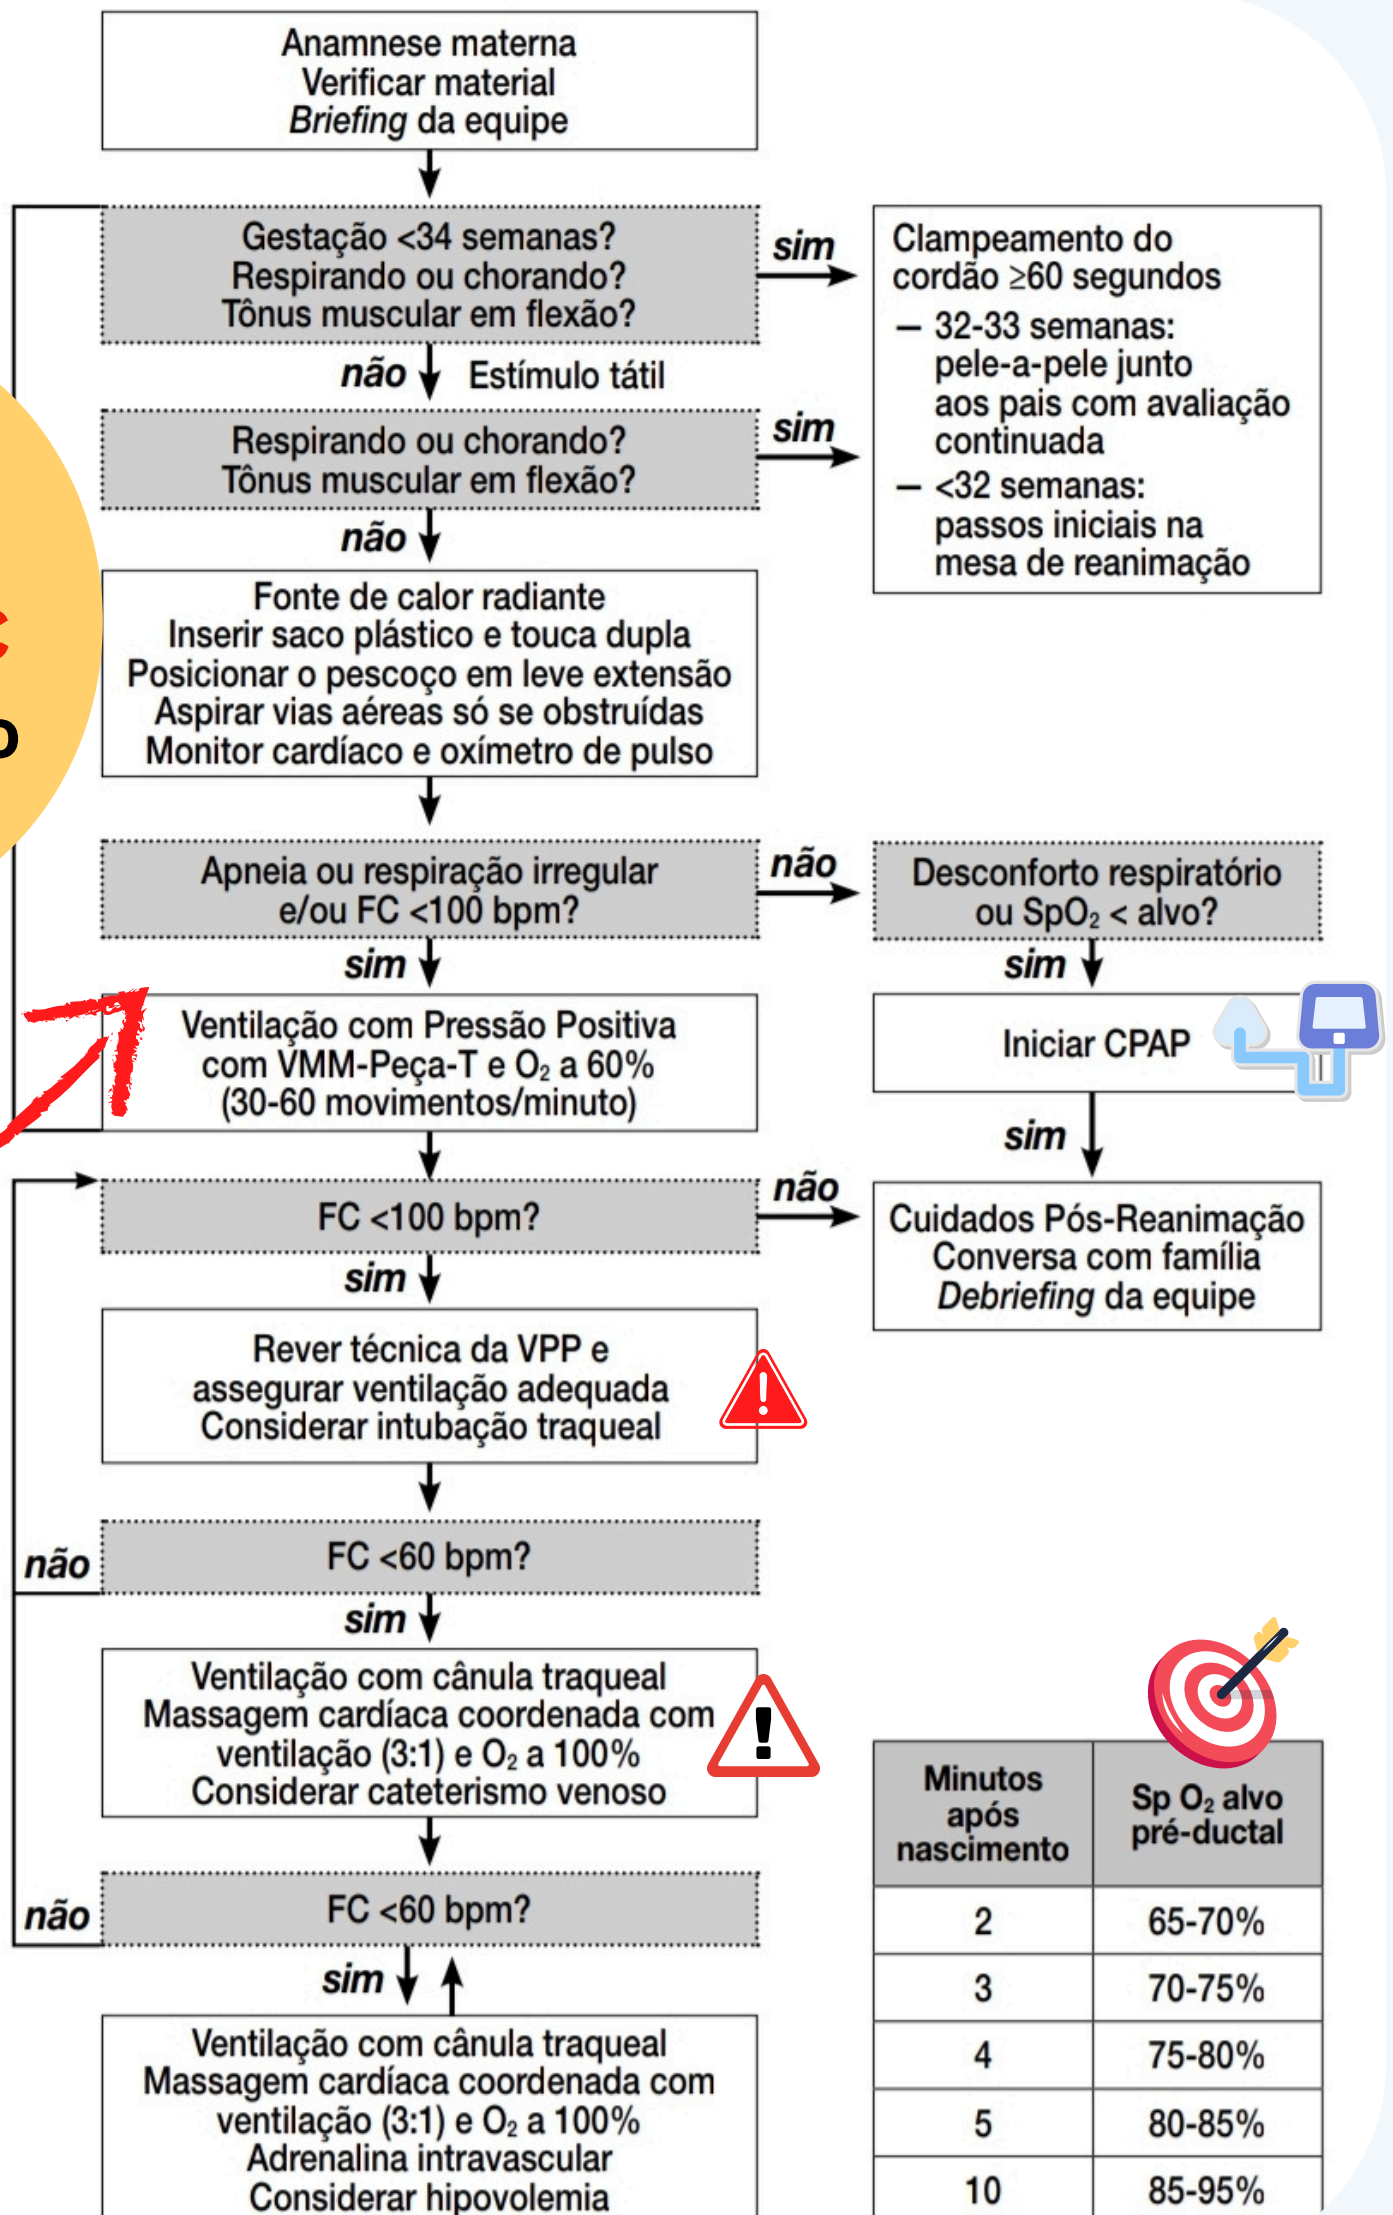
Anamnese materna
Verificar material
*Briefing* da equipe

Gestação <34 semanas?
Respirando ou chorando?
Tônus muscular em flexão?

sim

Clampeamento do cordão ≥60 segundos
— 32-33 semanas: pele-a-pele junto aos pais com avaliação continuada
— <32 semanas: passos iniciais na mesa de reanimação

não Estímulo tátil

Respirando ou chorando?
Tônus muscular em flexão?

sim

não

Fonte de calor radiante
Inserir saco plástico e touca dupla
Posicionar o pescoço em leve extensão
Aspirar vias aéreas só se obstruídas
Monitor cardíaco e oxímetro de pulso

Apneia ou respiração irregular e/ou FC <100 bpm?

não

Desconforto respiratório ou $SpO_2$ < alvo?

sim

sim

Ventilação com Pressão Positiva com VMM-Peça-T e $O_2$ a 60% (30-60 movimentos/minuto)

Iniciar CPAP

sim

FC <100 bpm?

não

Cuidados Pós-Reanimação
Conversa com família
*Debriefing* da equipe

sim

Rever técnica da VPP e assegurar ventilação adequada
Considerar intubação traqueal

não

FC <60 bpm?

sim

Ventilação com cânula traqueal
Massagem cardíaca coordenada com ventilação (3:1) e $O_2$ a 100%
Considerar cateterismo venoso

não

FC <60 bpm?

sim

Ventilação com cânula traqueal
Massagem cardíaca coordenada com ventilação (3:1) e $O_2$ a 100%
Adrenalina intravascular
Considerar hipovolemia

| Minutos após nascimento | Sp $O_2$ alvo pré-ductal |
|---|---|
| 2 | 65-70% |
| 3 | 70-75% |
| 4 | 75-80% |
| 5 | 80-85% |
| 10 | 85-95% |